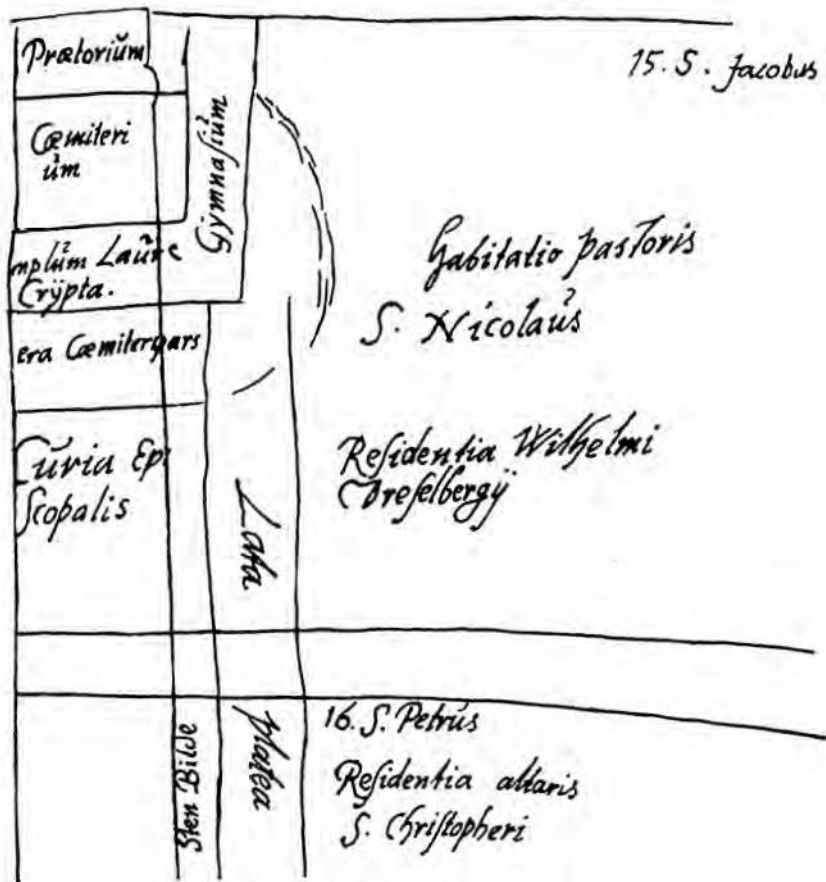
Pratorium

Cœmiteri um

Gymnasium

mplum Laurc Crypta.

era Cœmitergars

Curia Epi scopalis

Lata

Sten Bilde

Platea

15. S. Jacobus

Habitatio pastoris S. Nicolaus

Residentia Wilhelmi Dreselbergii

16. S. Petrus

Residentia altaris S. Christopheri